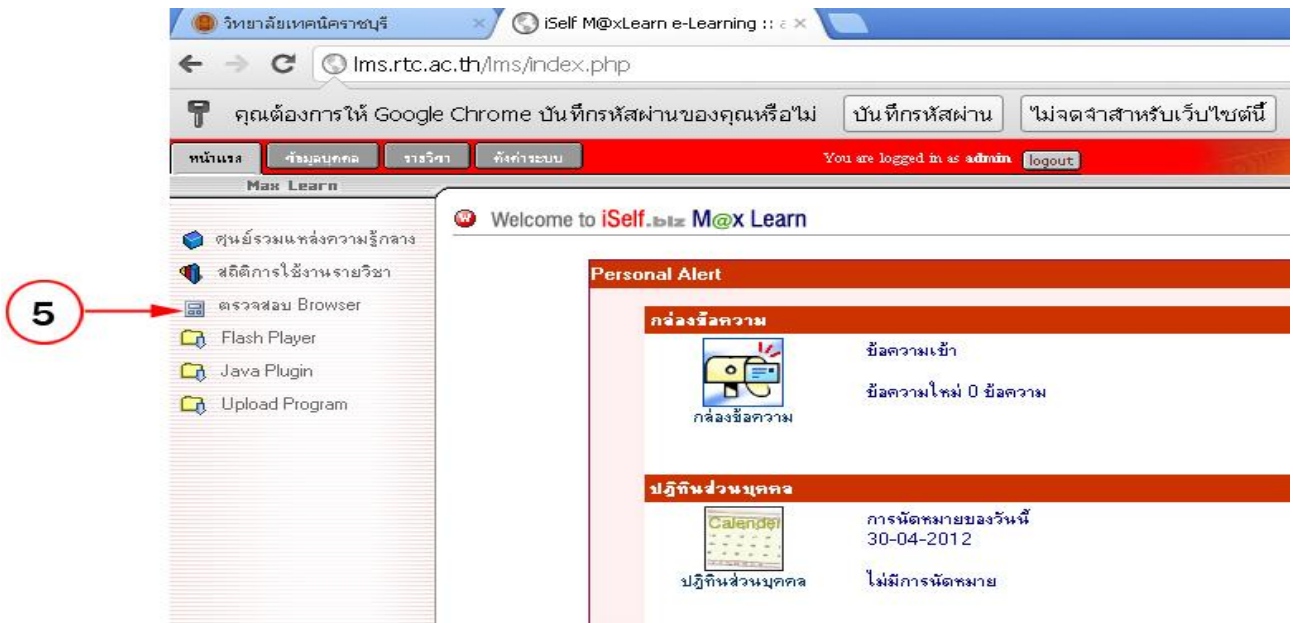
วิทยาลัยเทคนิคราชบุรี
iSelf M@xLearn e-Learning :: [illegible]
lms.rtc.ac.th/lms/index.php
คุณต้องการให้ Google Chrome บันทึกรหัสผ่านของคุณหรือไม่
บันทึกรหัสผ่าน
ไม่จดจำสำหรับเว็บไซต์นี้

หน้าแรก
ข้อมูลบุคคล
รายวิชา
ตั้งค่าระบบ
You are logged in as admin
logout

Max Learn

ศูนย์รวมแหล่งความรู้กลาง
สถิติการใช้งานรายวิชา
ตรวจสอบ Browser
Flash Player
Java Plugin
Upload Program

5

Welcome to iSelf.biz M@x Learn

Personal Alert

กล่องข้อความ
กล่องข้อความ
ข้อความเข้า
ข้อความใหม่ 0 ข้อความ

ปฏิทินส่วนบุคคล
Calendar
ปฏิทินส่วนบุคคล
การนัดหมายของวันนี้
30-04-2012
ไม่มีการนัดหมาย